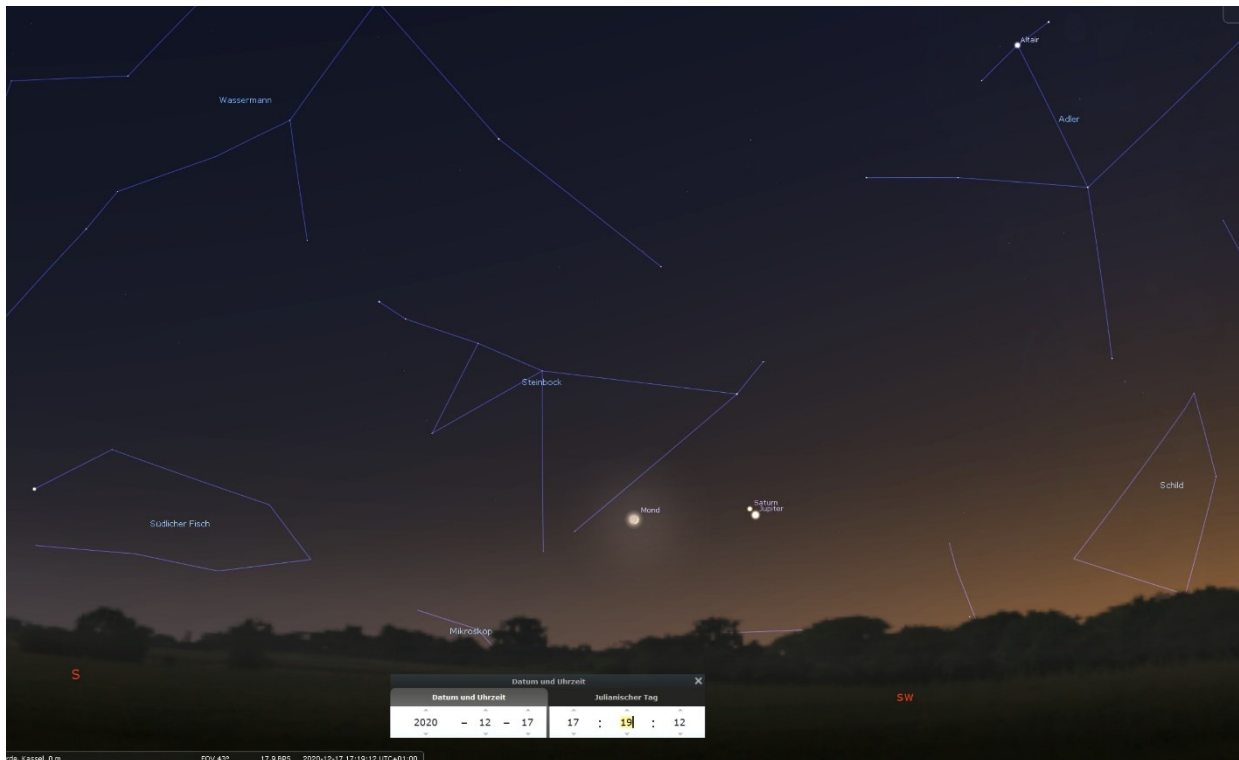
Wassermann

Altair

Adler

Steinbock

Schild

Südlicher Fisch

Mond

Saturn
Jupiter

Mikroskop

S

SW

Datum und Uhrzeit ✕

Datum und Uhrzeit

Julianischer Tag

2020 – 12 – 17 17 : 19 : 12

rde, Kassel, 0 m FOV 43° 17.9 FPS 2020-12-17 17:19:12 UTC+01:00